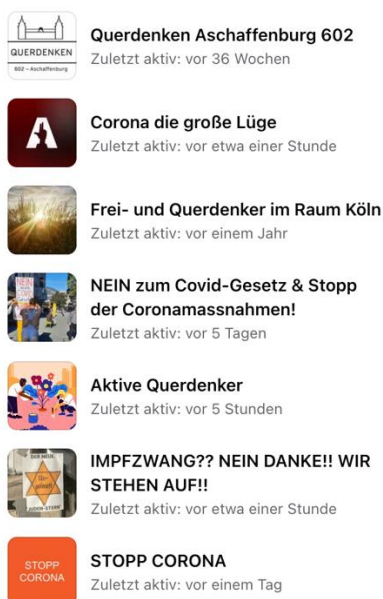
QUERDENKEN
602 – Aschaffenburg

Querdenken Aschaffenburg 602
Zuletzt aktiv: vor 36 Wochen

Corona die große Lüge
Zuletzt aktiv: vor etwa einer Stunde

Frei- und Querdenker im Raum Köln
Zuletzt aktiv: vor einem Jahr

NEIN zum Covid-Gesetz & Stopp der Coronamassnahmen!
Zuletzt aktiv: vor 5 Tagen

Aktive Querdenker
Zuletzt aktiv: vor 5 Stunden

IMPFZWANG?? NEIN DANKE!! WIR STEHEN AUF!!
Zuletzt aktiv: vor etwa einer Stunde

STOPP CORONA

STOPP CORONA
Zuletzt aktiv: vor einem Tag